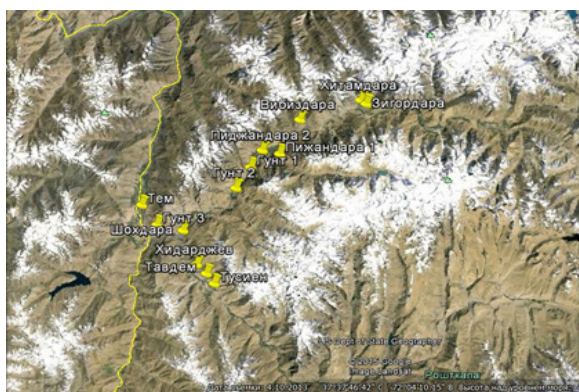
Хитамдара
Вибиздара
Зигордара
Пиджандара 2
Пижандара 1
Гунт 1
Гунт 2
Тем
Гунт 3
Шохдара
Хидарджев
Тавдем
Тусиен
US Dept of State Geographer
© 2013 Google
Image Landsat
Google earth
Дата съемки: 4.10.2013 37°33'46.42" С 72°04'10.35" В высота над уровнем моря